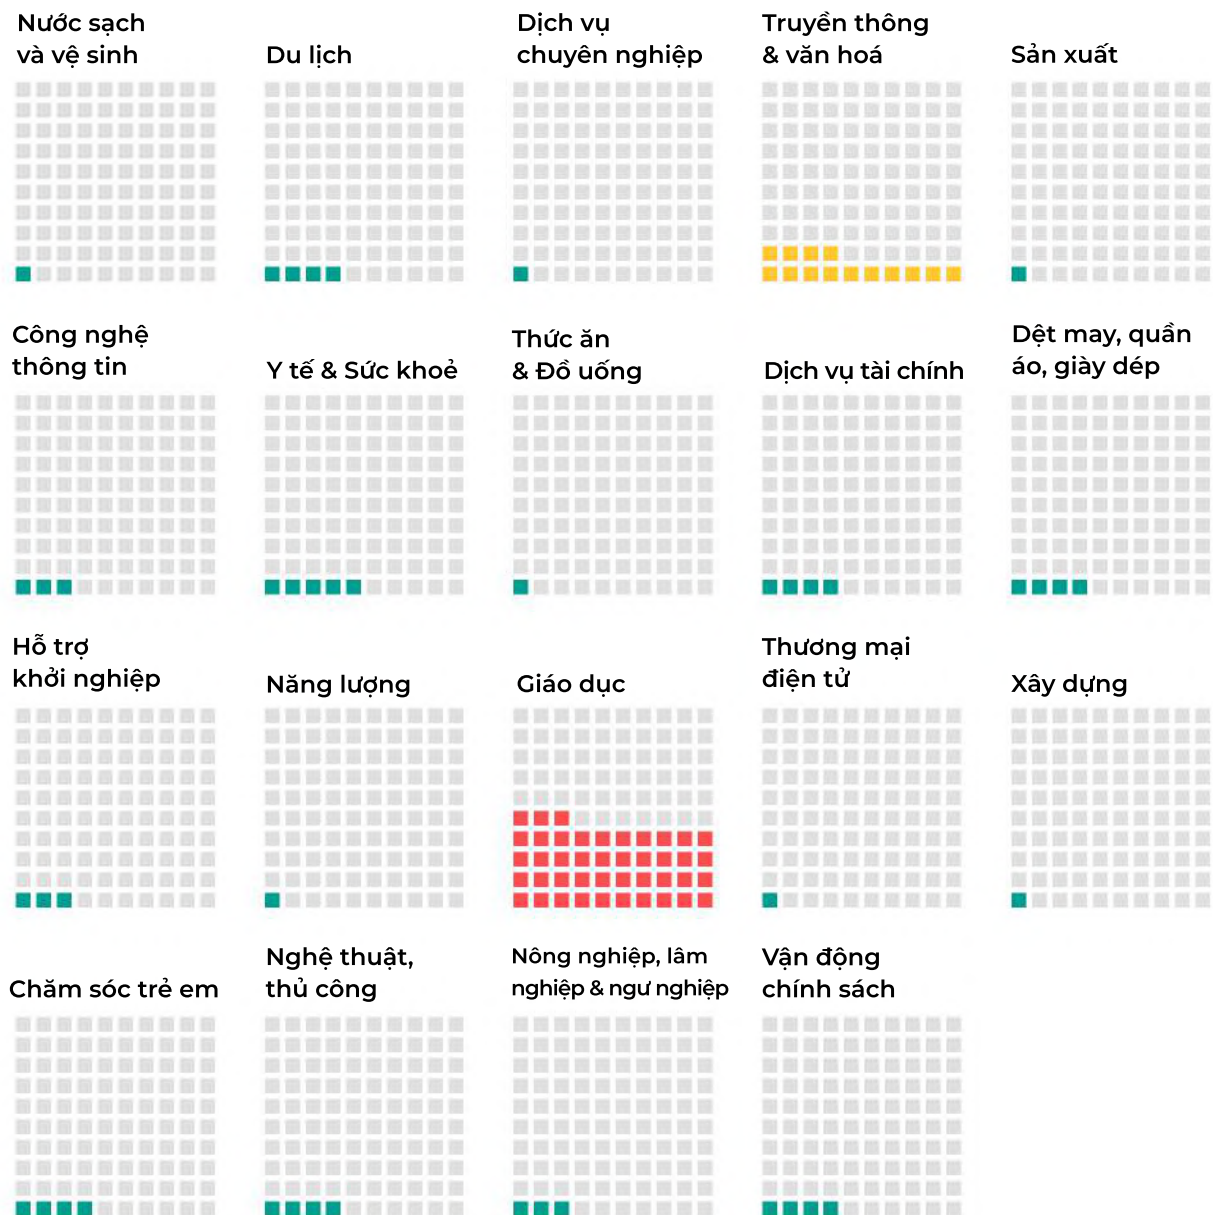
Nước sạch và vệ sinh

Du lịch

Dịch vụ chuyên nghiệp

Truyền thông & văn hoá

Sản xuất

Công nghệ thông tin

Y tế & Sức khoẻ

Thức ăn & Đồ uống

Dịch vụ tài chính

Dệt may, quần áo, giày dép

Hỗ trợ khởi nghiệp

Năng lượng

Giáo dục

Thương mại điện tử

Xây dựng

Chăm sóc trẻ em

Nghệ thuật, thủ công

Nông nghiệp, lâm nghiệp & ngư nghiệp

Vận động chính sách